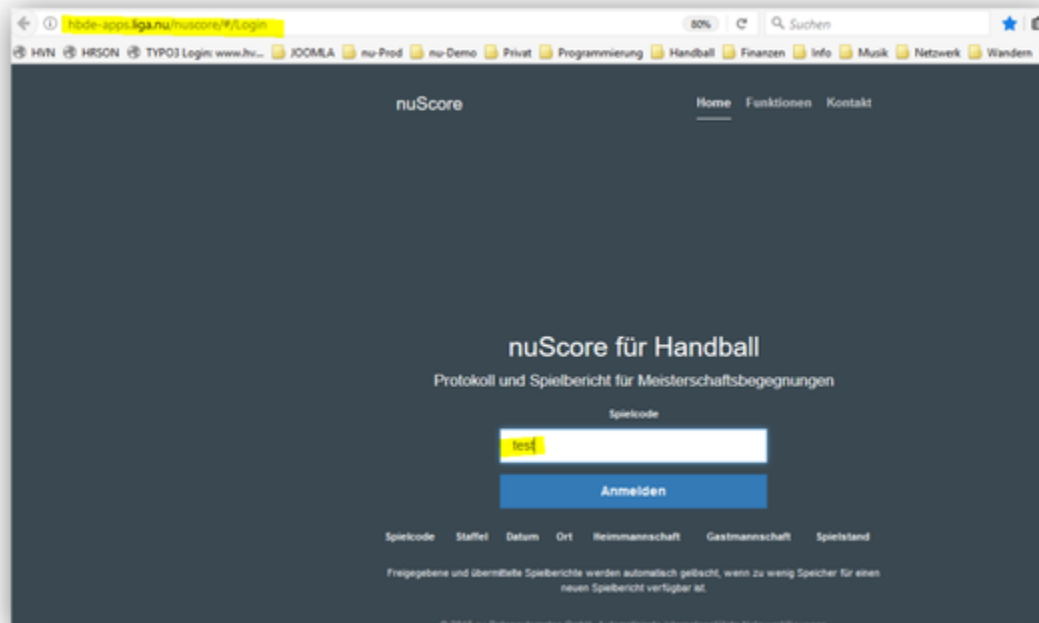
hbde-apps.liga.nu/nuscore/#/Login

80%

Suchen

HVN HRSON TYPO3 Login: www.hv... JOOMLA nu-Prod nu-Demo Privat Programmierung Handball Finanzen Info Musik Netzwerk Wandern

nuScore

Home Funktionen Kontakt

nuScore für Handball

Protokoll und Spielbericht für Meisterschaftsbegegnungen

Spielcode

test

Anmelden

Spielcode Staffel Datum Ort Heimmannschaft Gastmannschaft Spielstand

Freigegebene und übermittelte Spielberichte werden automatisch gelöscht, wenn zu wenig Speicher für einen neuen Spielbericht verfügbar ist.

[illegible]